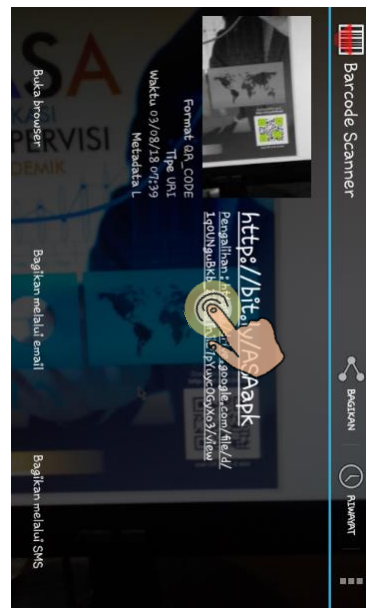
Barcode Scanner

BAGIKAN

RIWAYAT

http://bit.ly/ASAapk

Pengalihan: https://drive.google.com/file/d/1gOUNguRk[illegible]/view

Format QR_CODE
Tipe URI
Waktu 03/08/18 07.39
Metadata L

Buka browser

Bagikan melalui email

Bagikan melalui SMS

ASA
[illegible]KASI
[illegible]PERVISI
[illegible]DEMIK